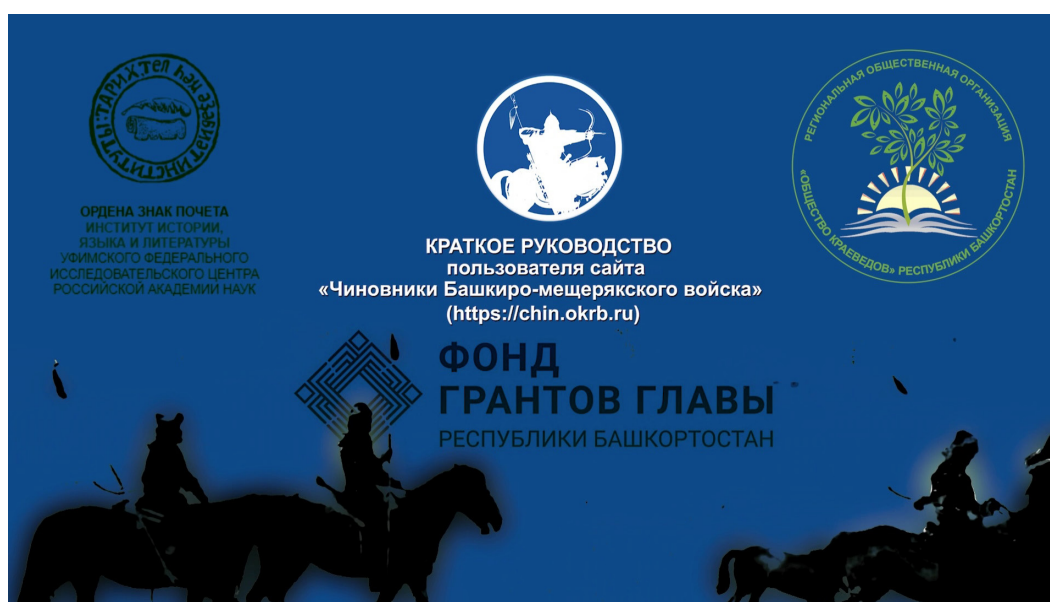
ИНСТИТУТЫ ТАРИХ, ТЕЛ ҺӘМ ӘҘӘБИӘТ

ОРДЕНА ЗНАК ПОЧЕТА
ИНСТИТУТ ИСТОРИИ, ЯЗЫКА И ЛИТЕРАТУРЫ УФИМСКОГО ФЕДЕРАЛЬНОГО ИССЛЕДОВАТЕЛЬСКОГО ЦЕНТРА РОССИЙСКОЙ АКАДЕМИИ НАУК

КРАТКОЕ РУКОВОДСТВО
пользователя сайта
«Чиновники Башкиро-мещерякского войска»
(https://chin.okrb.ru)

РЕГИОНАЛЬНАЯ ОБЩЕСТВЕННАЯ ОРГАНИЗАЦИЯ «ОБЩЕСТВО КРАЕВЕДОВ» РЕСПУБЛИКИ БАШКОРТОСТАН

ФОНД
ГРАНТОВ ГЛАВЫ
РЕСПУБЛИКИ БАШКОРТОСТАН